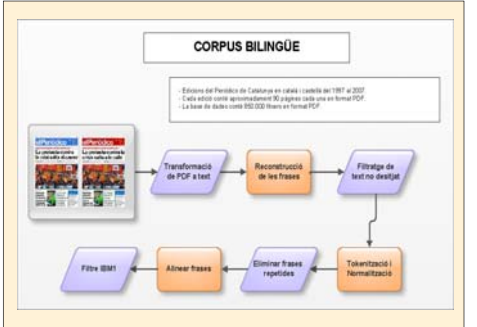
CORPUS BILINGÜE

- Edicions del Periódico de Catalunya en català i castellà del 1997 al 2007.
- Cada edició conté aproximadament 90 pàgines cada una en format PDF.
- La base de dades conté 950.000 fitxers en format PDF.

elPeriódico
La primavera contra la crisi salta al carrer

elPeriódico
La primavera contra la crisis salta a la calle

Transformació de PDF a text

Reconstrucció de les frases

Filtratge de text no desitjat

Tokenització i Normalització

Eliminar frases repetides

Alinear frases

Filtre IBM1